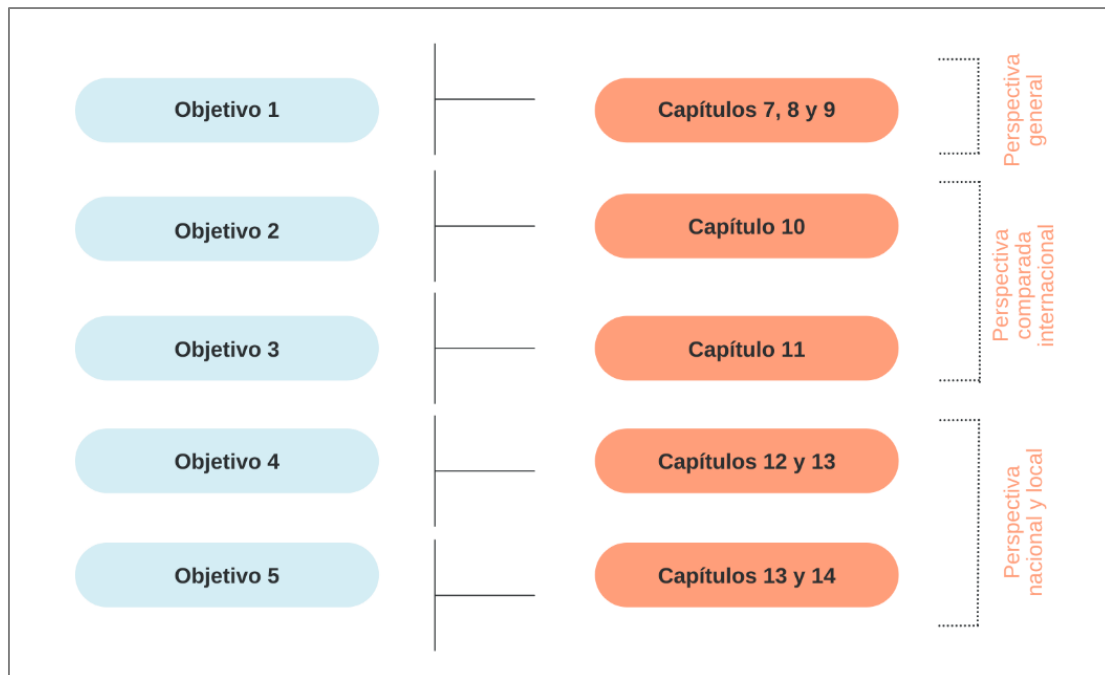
Objetivo 1

Capítulos 7, 8 y 9

Perspectiva general

Objetivo 2

Capítulo 10

Objetivo 3

Capítulo 11

Perspectiva comparada internacional

Objetivo 4

Capítulos 12 y 13

Objetivo 5

Capítulos 13 y 14

Perspectiva nacional y local